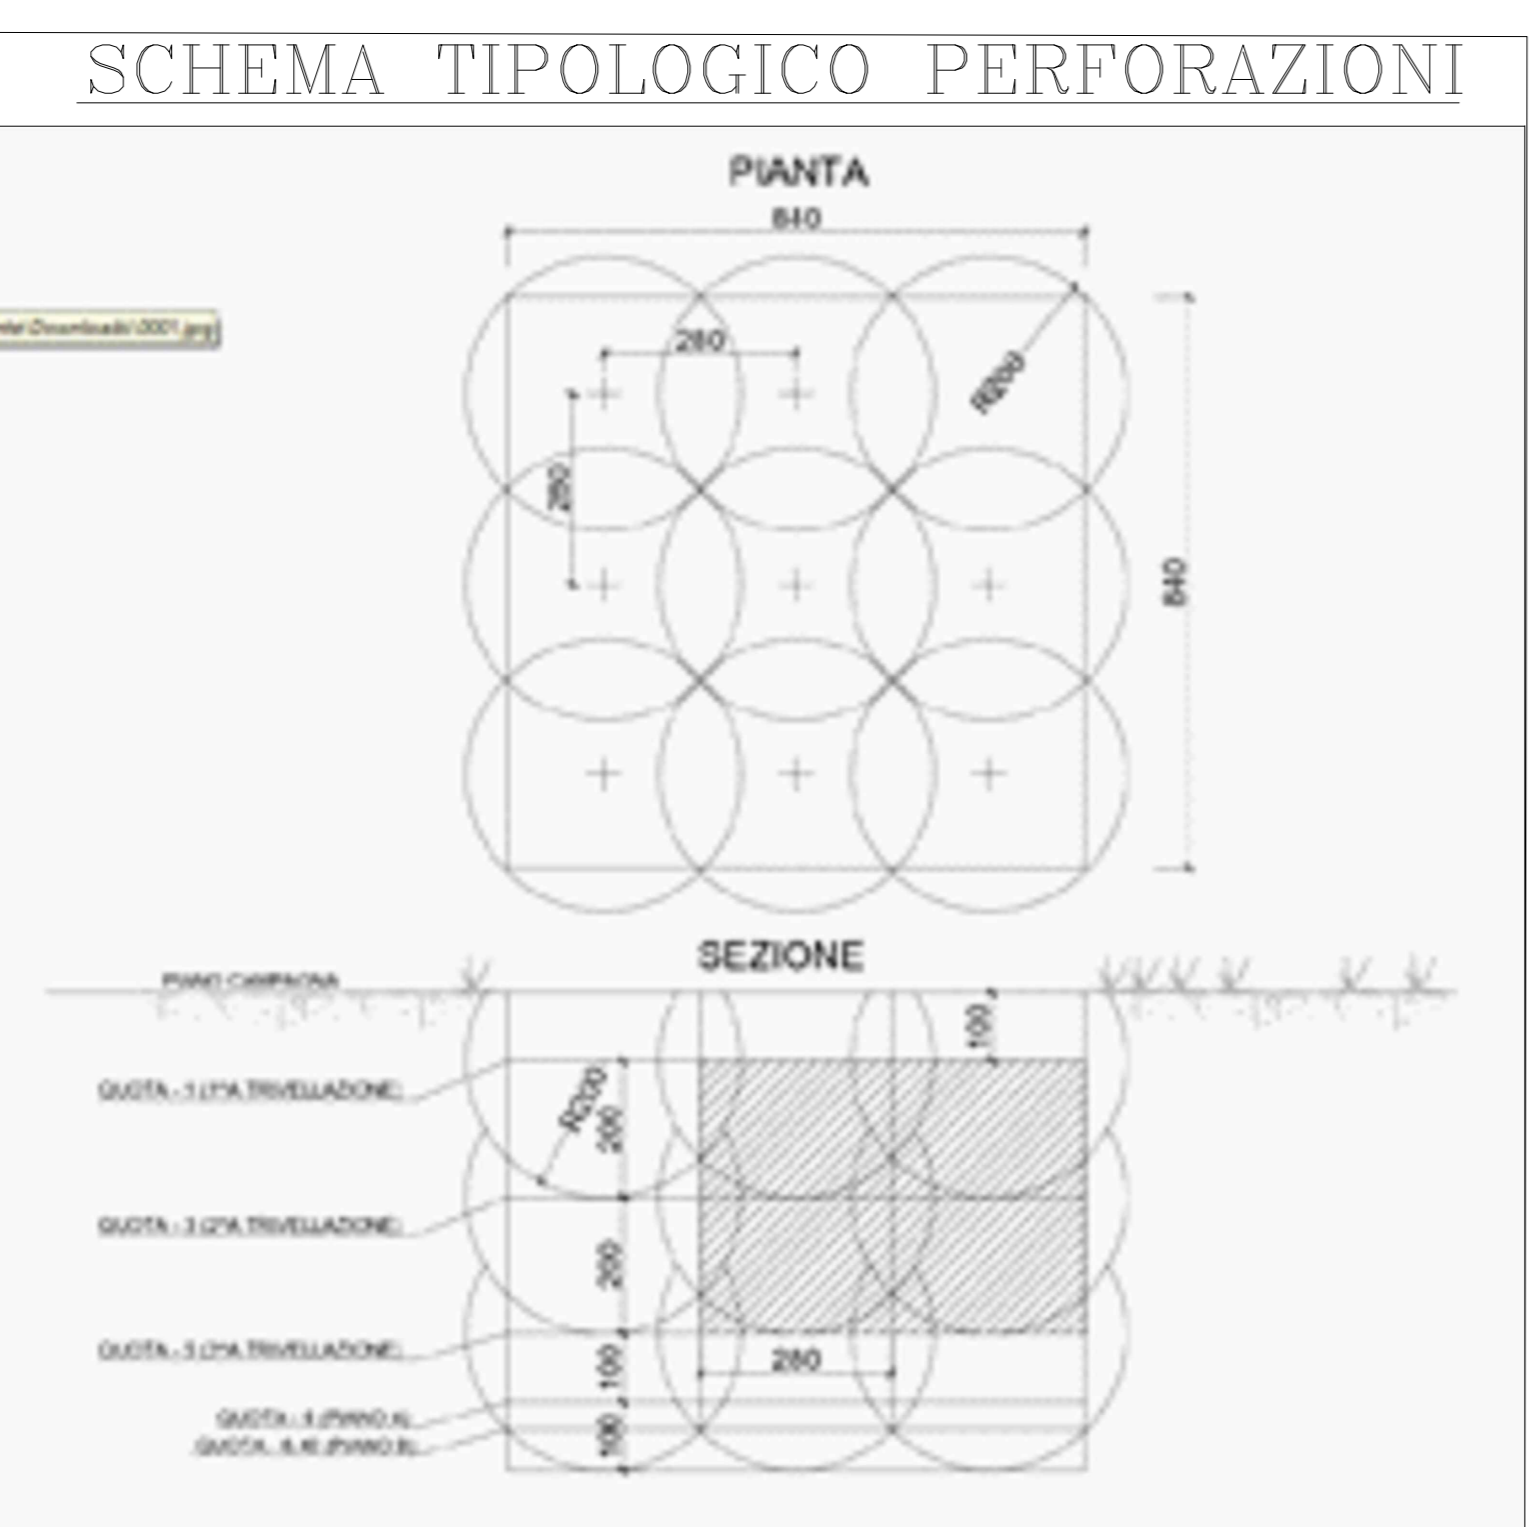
SCHEMA TIPOLOGICO PERFORAZIONI

PIANTA

840

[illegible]Downloads\0001.jpg

280

R200

280

840

SEZIONE

PIANO CAMPAGNA

100

QUOTA -1 (1^A TRIVELLAZIONE)

R200

200

QUOTA -3 (2^A TRIVELLAZIONE)

200

QUOTA -5 (3^A TRIVELLAZIONE)

100

280

QUOTA -6 (PIANO A)

QUOTA -6,40 (PIANO B)

100